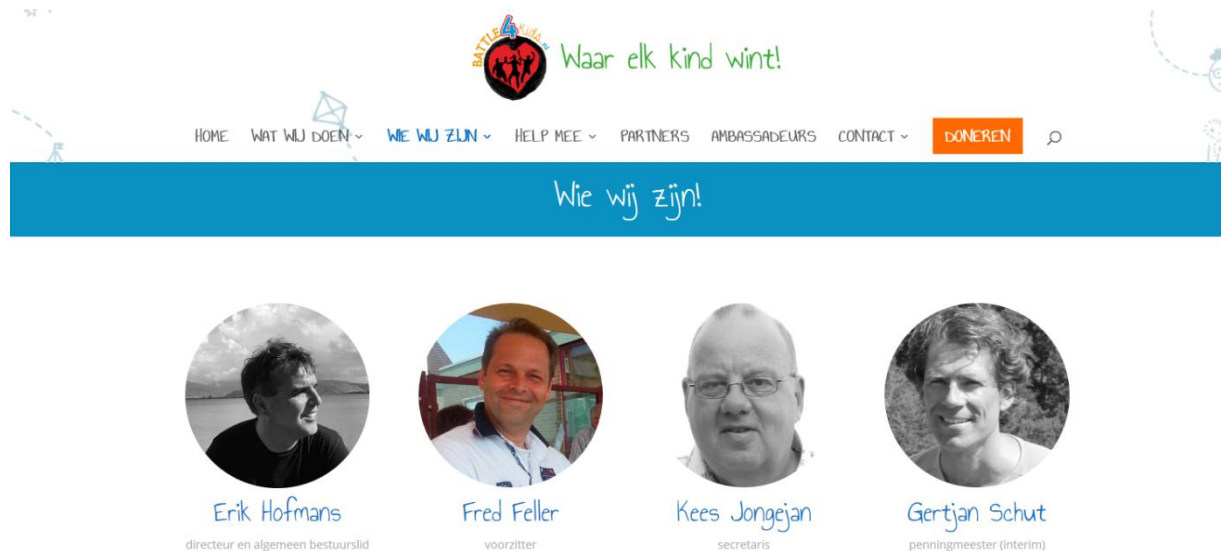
BATTLE4Kids.nl
Waar elk kind wint!

HOME WAT WIJ DOEN WIE WIJ ZIJN HELP MEE PARTNERS AMBASSADEURS CONTACT DONEREN

Wie wij zijn!

Erik Hofmans
directeur en algemeen bestuurslid

Fred Feller
voorzitter

Kees Jongejan
secretaris

Gertjan Schut
penningmeester (interim)